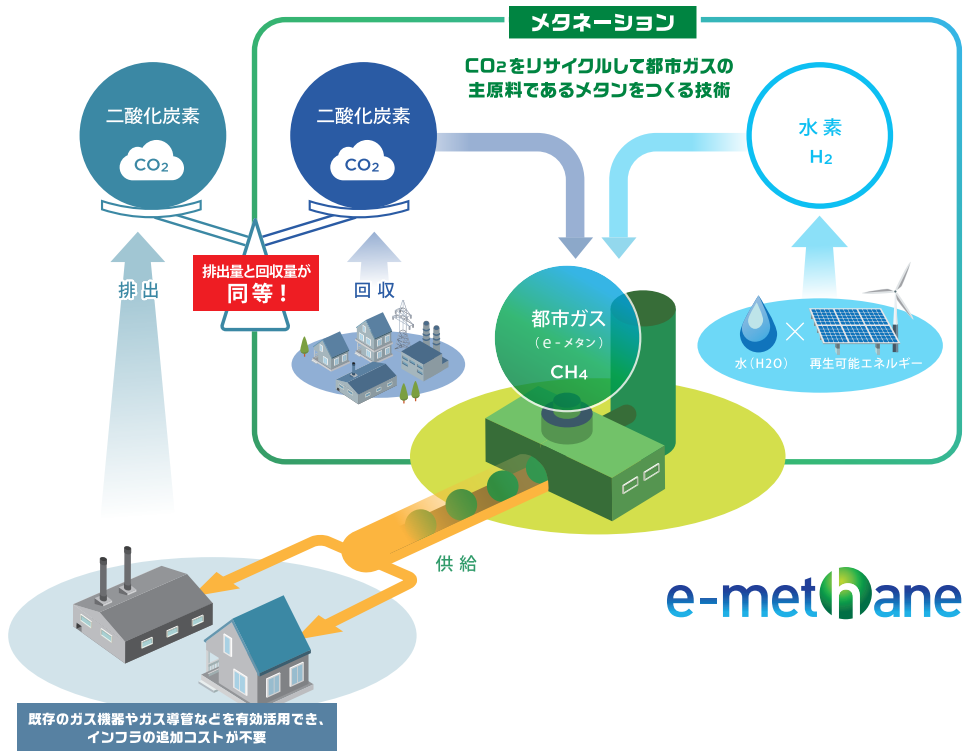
メタネーション

$CO_2$をリサイクルして都市ガスの主原料であるメタンをつくる技術

二酸化炭素
$CO_2$

二酸化炭素
$CO_2$

水素
$H_2$

排出量と回収量が
同等！

排出

回収

都市ガス
（e-メタン）
$CH_4$

水（H2O）

再生可能エネルギー

供給

e-methane

既存のガス機器やガス導管などを有効活用でき、
インフラの追加コストが不要